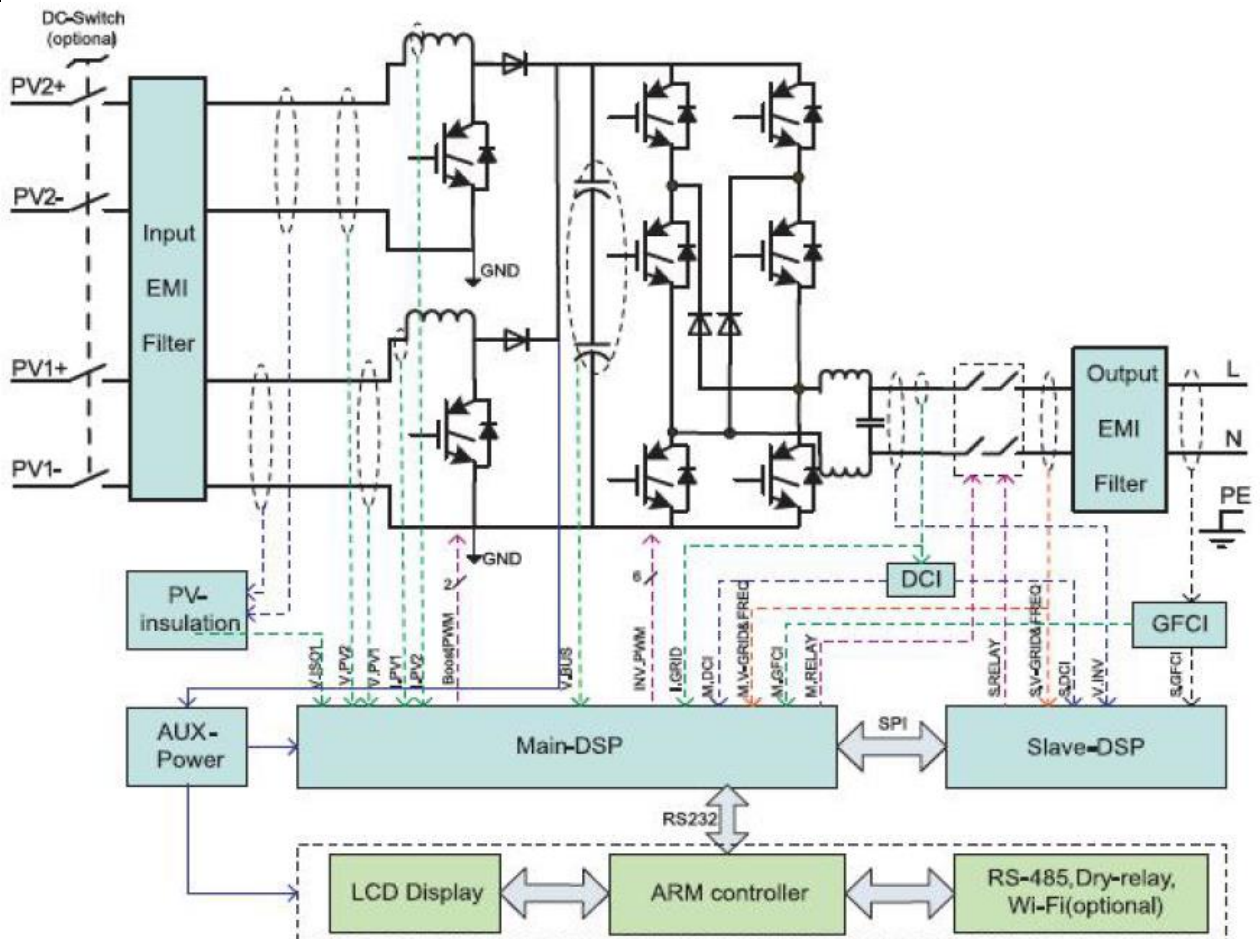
DC-Switch (optional)

PV2+

PV2-

PV1+

PV1-

Input EMI Filter

GND

GND

2

6

Output EMI Filter

L

N

PE

DCI

GFCI

PV-insulation

V_ISO1

V_PV2

V_PV1

I_PV1

I_PV2

Boost PWM

V_BUS

INV_PWM

I_GRID

M_DCI

M_V-GRID&FREQ

M_GFCI

M_RELAY

S_RELAY

SV-GRID&FREQ

S_DCI

V_INV

S_GFCI

AUX-Power

Main-DSP

SPI

Slave-DSP

RS232

LCD Display

ARM controller

RS-485,Dry-relay, Wi-Fi(optional)